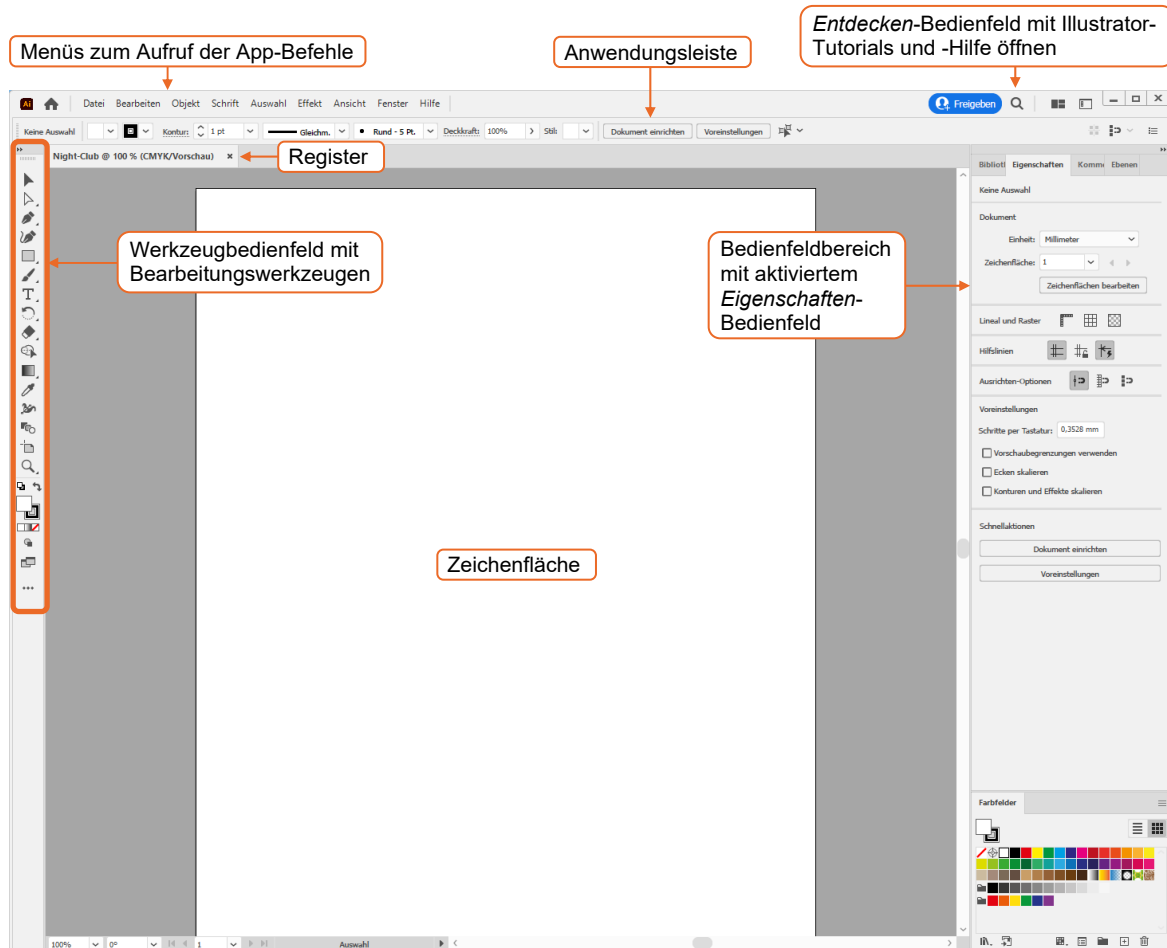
Menüs zum Aufruf der App-Befehle

Anwendungsleiste

*Entdecken*-Bedienfeld mit Illustrator-Tutorials und -Hilfe öffnen

Ai Datei Bearbeiten Objekt Schrift Auswahl Effekt Ansicht Fenster Hilfe

Freigeben

Keine Auswahl Kontur: 1 pt Gleichm. Rund - 5 Pt. Deckkraft: 100% Stil: Dokument einrichten Voreinstellungen

Night-Club @ 100 % (CMYK/Vorschau) ×

Register

Werkzeugbedienfeld mit Bearbeitungswerkzeugen

Bedienfeldbereich mit aktiviertem *Eigenschaften*-Bedienfeld

Zeichenfläche

Biblioti Eigenschaften Komme Ebenen

Keine Auswahl

Dokument

Einheit: Millimeter

Zeichenfläche: 1

Zeichenflächen bearbeiten

Lineal und Raster

Hilfslinien

Ausrichten-Optionen

Voreinstellungen

Schritte per Tastatur: 0,3528 mm

Vorschaubegrenzungen verwenden

Ecken skalieren

Konturen und Effekte skalieren

Schnellaktionen

Dokument einrichten

Voreinstellungen

Farbfelder

100% 0° 1 Auswahl